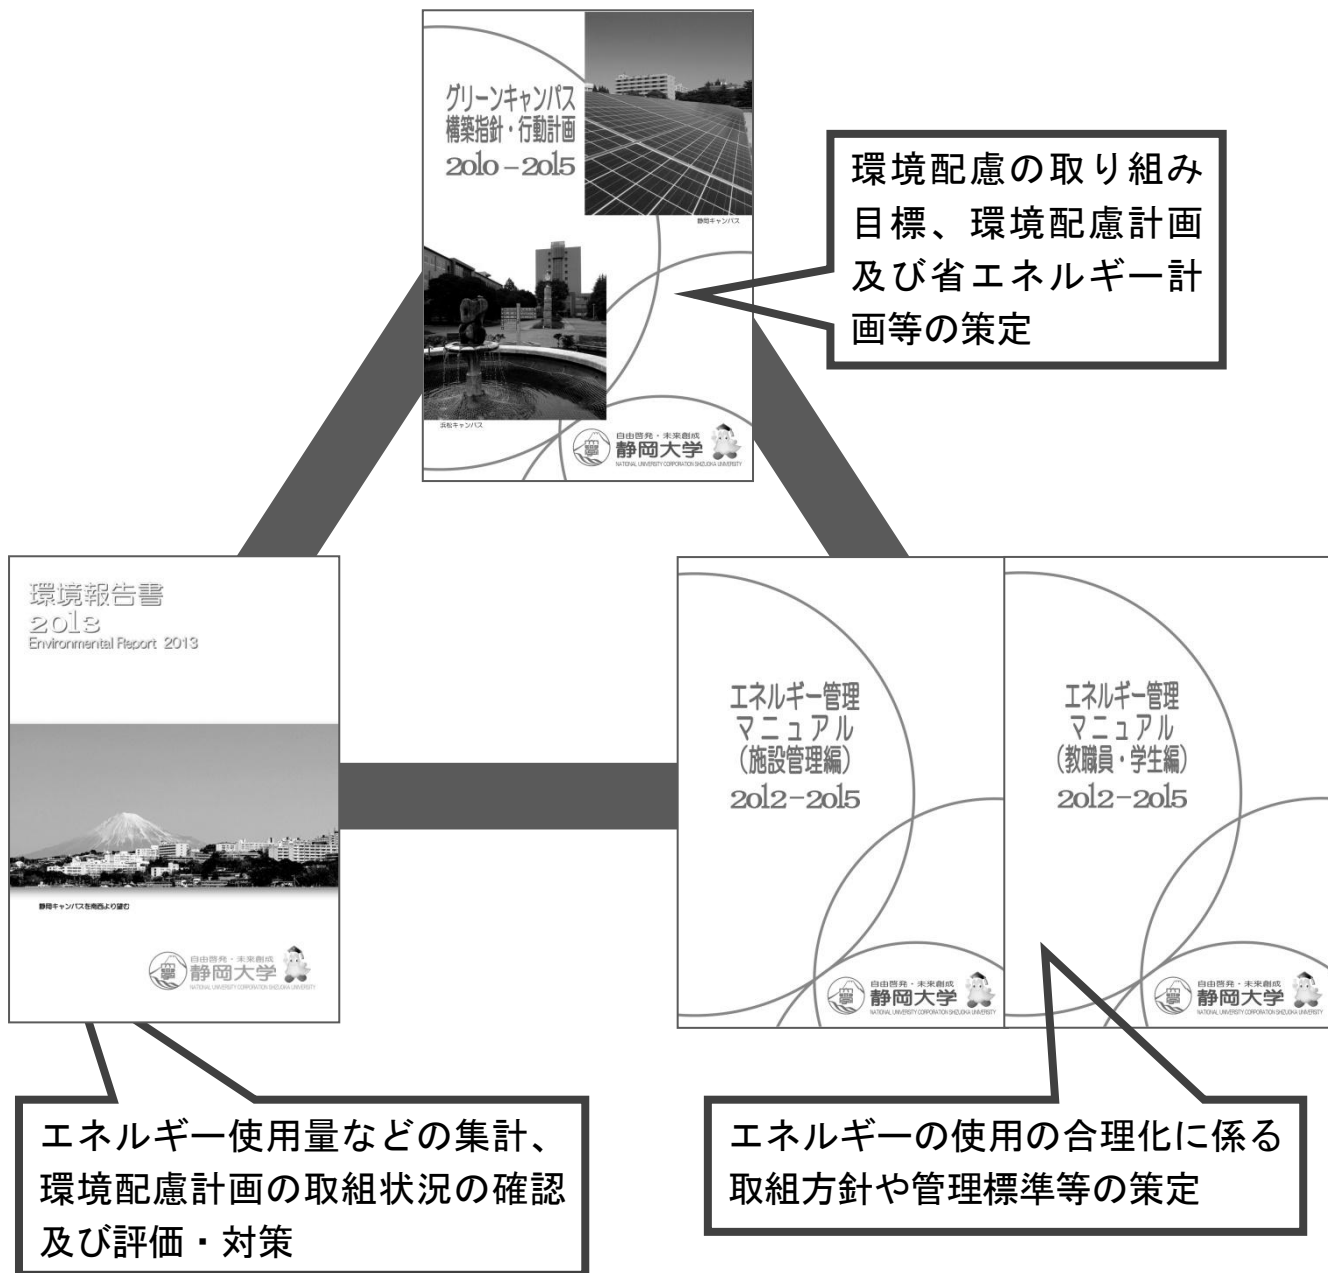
グリーンキャンパス
構築指針・行動計画
2010－2015

静岡キャンパス

浜松キャンパス

自由啓発・未来創成
静岡大学
NATIONAL UNIVERSITY CORPORATION SHIZUOKA UNIVERSITY

環境配慮の取り組み目標、環境配慮計画及び省エネルギー計画等の策定

環境報告書
2013
Environmental Report 2013

静岡キャンパスを南西より望む

自由啓発・未来創成
静岡大学
NATIONAL UNIVERSITY CORPORATION SHIZUOKA UNIVERSITY

エネルギー管理
マニュアル
（施設管理編）
2012－2015

自由啓発・未来創成
静岡大学
NATIONAL UNIVERSITY CORPORATION SHIZUOKA UNIVERSITY

エネルギー管理
マニュアル
（教職員・学生編）
2012－2015

自由啓発・未来創成
静岡大学
NATIONAL UNIVERSITY CORPORATION SHIZUOKA UNIVERSITY

エネルギー使用量などの集計、環境配慮計画の取組状況の確認及び評価・対策

エネルギーの使用の合理化に係る取組方針や管理標準等の策定